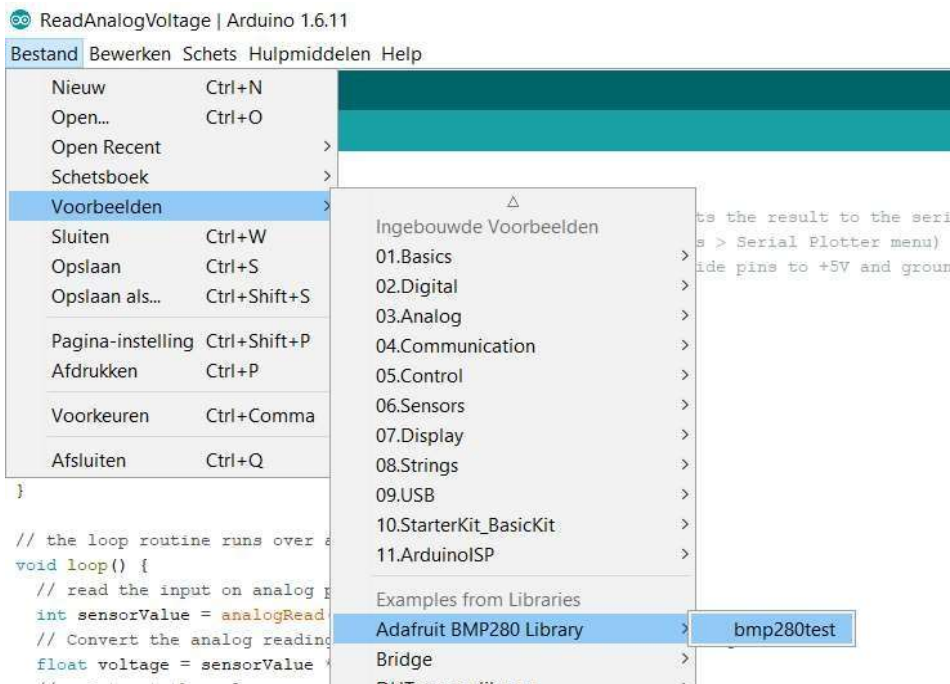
ReadAnalogVoltage | Arduino 1.6.11

Bestand Bewerken Schets Hulpmiddelen Help

Nieuw Ctrl+N
Open... Ctrl+O
Open Recent >
Schetsboek >
Voorbeelden >
Sluiten Ctrl+W
Opslaan Ctrl+S
Opslaan als... Ctrl+Shift+S
Pagina-instelling Ctrl+Shift+P
Afdrukken Ctrl+P
Voorkeuren Ctrl+Comma
Afsluiten Ctrl+Q

Ingebouwde Voorbeelden
01.Basics >
02.Digital >
03.Analog >
04.Communication >
05.Control >
06.Sensors >
07.Display >
08.Strings >
09.USB >
10.StarterKit_BasicKit >
11.ArduinoISP >
Examples from Libraries
Adafruit BMP280 Library >
Bridge >

bmp280test

ts the result to the seri
s > Serial Plotter menu)
ide pins to +5V and groun

}

// the loop routine runs over a
void loop() {
// read the input on analog p
int sensorValue = analogRead
// Convert the analog reading
float voltage = sensorValue *